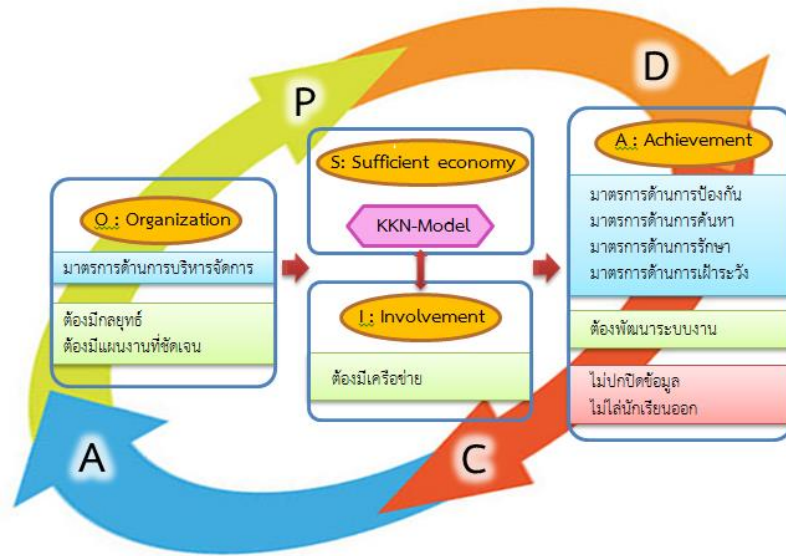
P

D

O : Organization

มาตรการด้านการบริหารจัดการ

ต้องมีกลยุทธ์
ต้องมีแผนงานที่ชัดเจน

S: Sufficient economy

KKN-Model

I : Involvement

ต้องมีเครือข่าย

A : Achievement

มาตรการด้านการป้องกัน
มาตรการด้านการค้นหา
มาตรการด้านการรักษา
มาตรการด้านการเฝ้าระวัง

ต้องพัฒนาระบบงาน

ไม่ปกปิดข้อมูล
ไม่ไล่นักเรียนออก

A

C